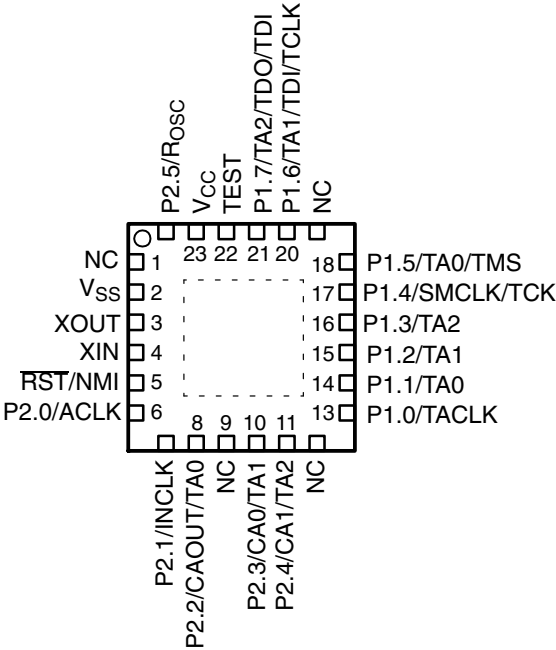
P2.5/$R_{OSC}$
$V_{CC}$
TEST
P1.7/TA2/TDO/TDI
P1.6/TA1/TDI/TCLK
NC

23 22 21 20

NC 1
$V_{SS}$ 2
XOUT 3
XIN 4
$\overline{RST}$/NMI 5
P2.0/ACLK 6

18 P1.5/TA0/TMS
17 P1.4/SMCLK/TCK
16 P1.3/TA2
15 P1.2/TA1
14 P1.1/TA0
13 P1.0/TACLK

8 9 10 11

P2.1/INCLK
P2.2/CAOUT/TA0
NC
P2.3/CA0/TA1
P2.4/CA1/TA2
NC